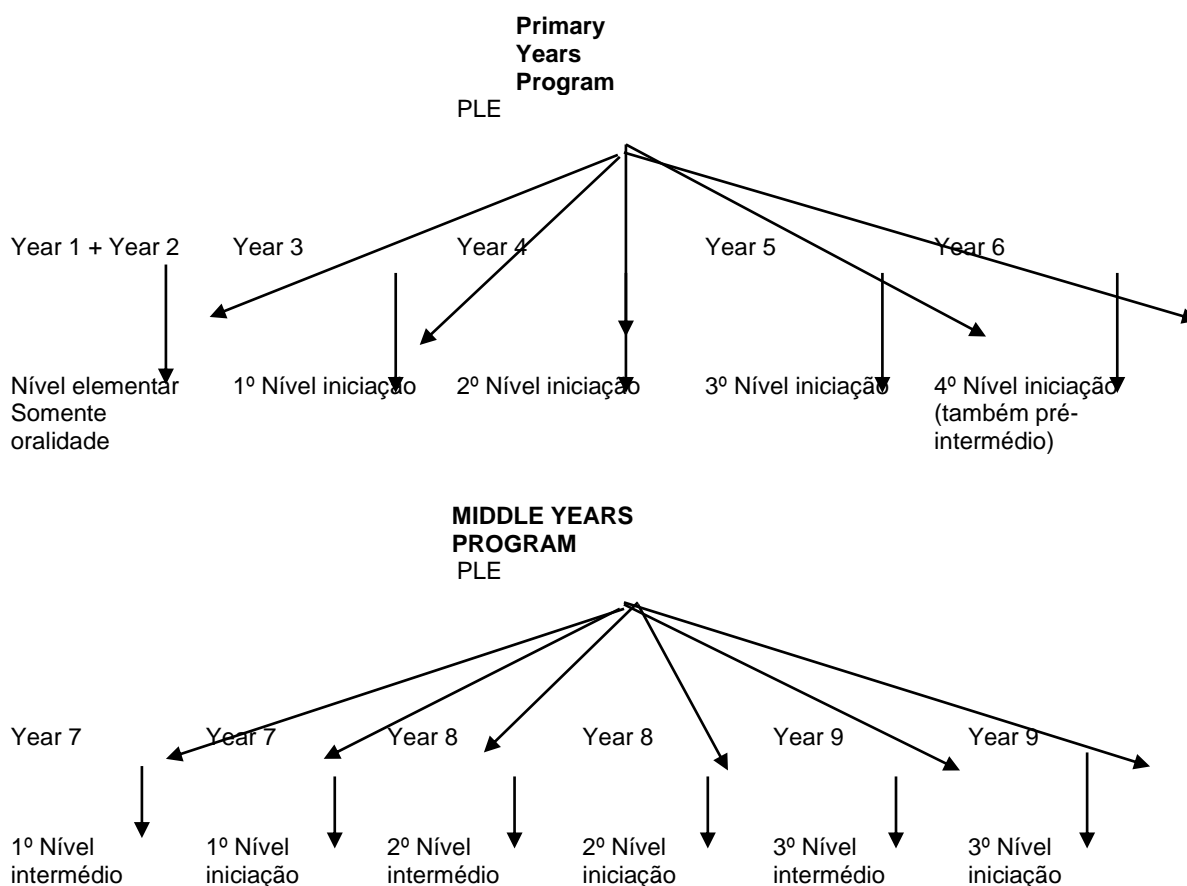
**Primary Years Program**
PLE

Year 1 + Year 2

Nível elementar Somente oralidade

Year 3

1º Nível iniciação

Year 4

2º Nível iniciação

Year 5

3º Nível iniciação

Year 6

4º Nível iniciação (também pré-intermédio)

**MIDDLE YEARS PROGRAM**
PLE

Year 7

1º Nível intermédio

Year 7

1º Nível iniciação

Year 8

2º Nível intermédio

Year 8

2º Nível iniciação

Year 9

3º Nível intermédio

Year 9

3º Nível iniciação